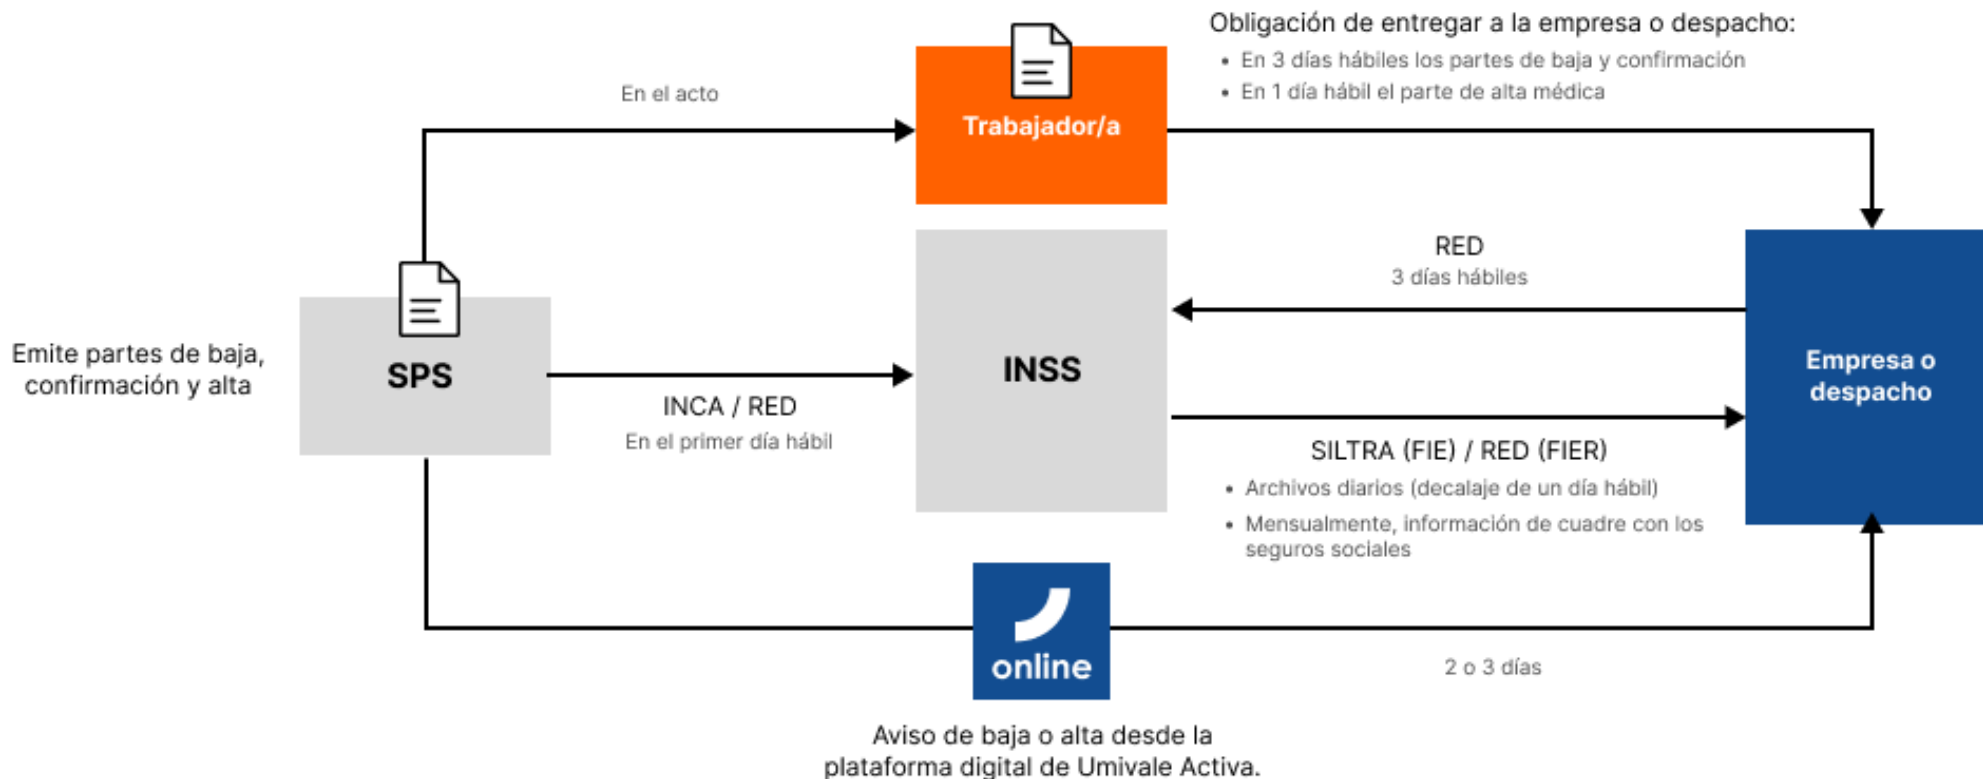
Obligación de entregar a la empresa o despacho:
• En 3 días hábiles los partes de baja y confirmación
• En 1 día hábil el parte de alta médica

En el acto

Trabajador/a

Emite partes de baja, confirmación y alta

SPS

INCA / RED
En el primer día hábil

INSS

RED
3 días hábiles

SILTRA (FIE) / RED (FIER)
• Archivos diarios (decalaje de un día hábil)
• Mensualmente, información de cuadre con los seguros sociales

Empresa o despacho

online

2 o 3 días

Aviso de baja o alta desde la plataforma digital de Umivale Activa.